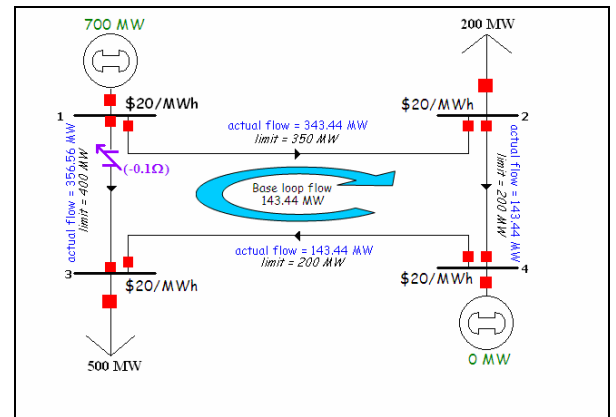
700 MW

200 MW

1

$20/MWh

$20/MWh

2

actual flow = 343.44 MW
limit = 350 MW

actual flow = 356.56 MW
limit = 400 MW

(-0.1Ω)

Base loop flow
143.44 MW

actual flow = 143.44 MW
limit = 200 MW

actual flow = 143.44 MW
limit = 200 MW

3

$20/MWh

$20/MWh

4

500 MW

0 MW